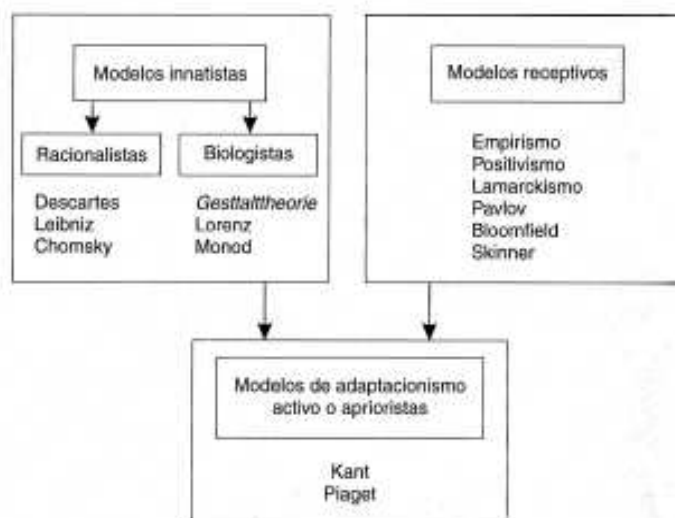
Modelos innatistas

Racionalistas

Descartes
Leibniz
Chomsky

Biologistas

Gestalttheorie
Lorenz
Monod

Modelos receptivos

Empirismo
Positivismo
Lamarckismo
Pavlov
Bloomfield
Skinner

Modelos de adaptacionismo activo o aprioristas

Kant
Piaget